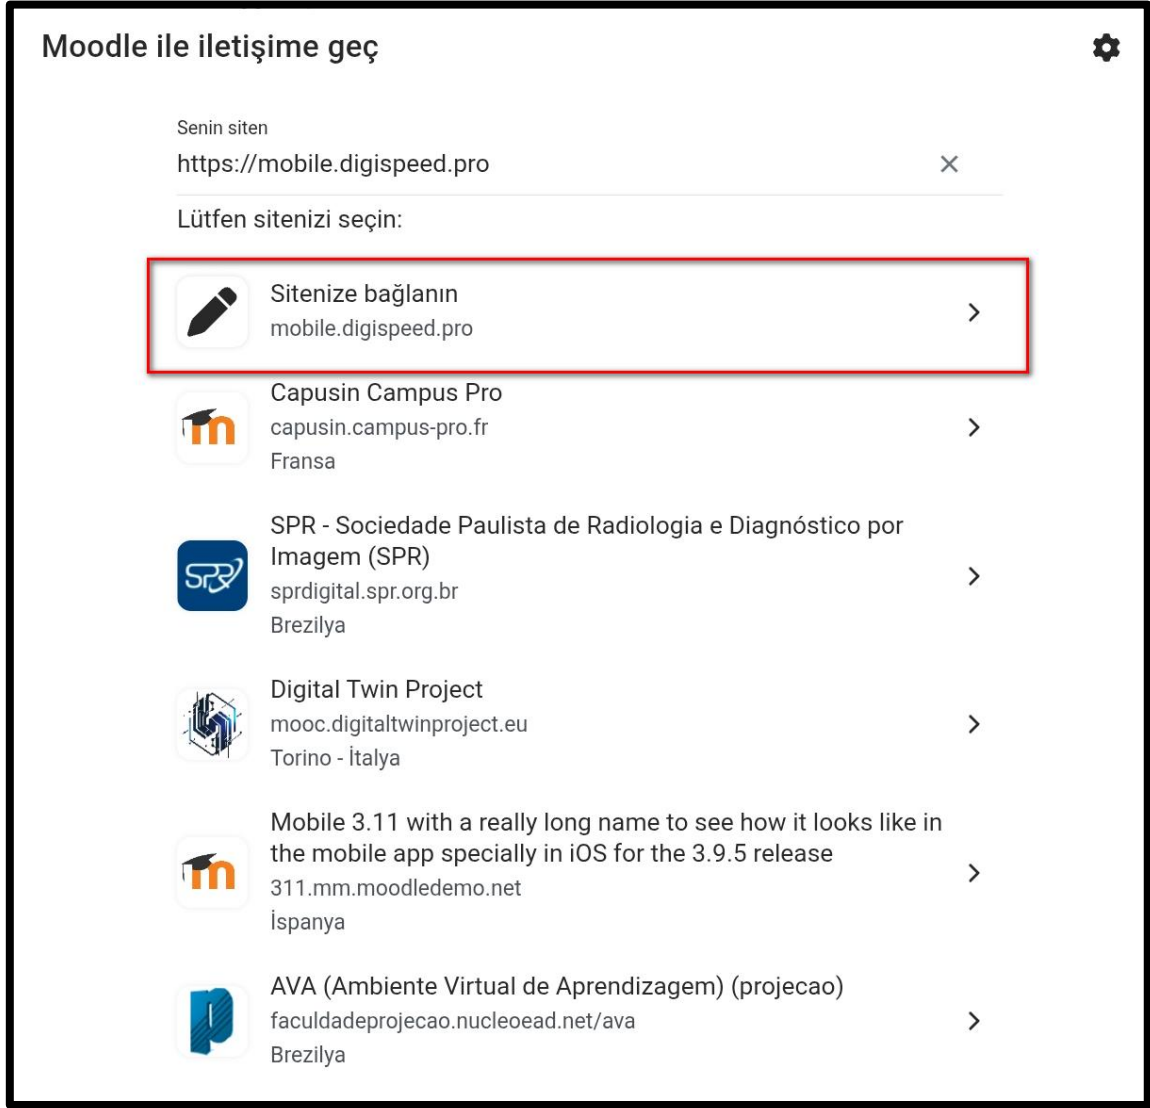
Moodle ile iletişime geç

Senin siten
https://mobile.digispeed.pro

Lütfen sitenizi seçin:

Sitenize bağlanın
mobile.digispeed.pro

Capusin Campus Pro
capusin.campus-pro.fr
Fransa

SPR - Sociedade Paulista de Radiologia e Diagnóstico por Imagem (SPR)
sprdigital.spr.org.br
Brezilya

Digital Twin Project
mooc.digitaltwinproject.eu
Torino - İtalya

Mobile 3.11 with a really long name to see how it looks like in the mobile app specially in iOS for the 3.9.5 release
311.mm.moodledemo.net
İspanya

AVA (Ambiente Virtual de Aprendizagem) (projecao)
faculdadeprojecao.nucleoead.net/ava
Brezilya